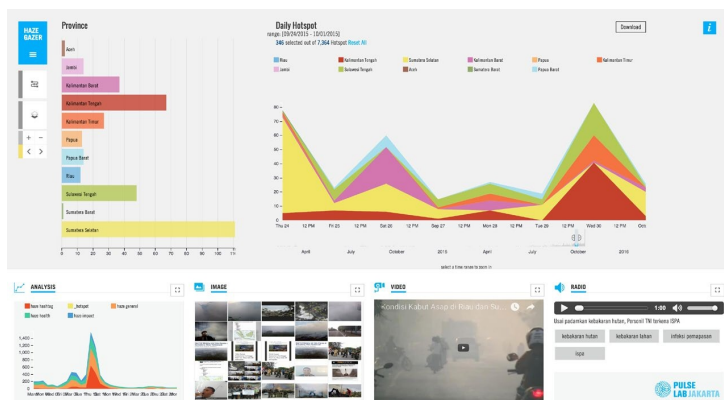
HAZE GAZER

Province

Aceh
Jambi
Kalimantan Barat
Kalimantan Tengah
Kalimantan Timur
Papua
Papua Barat
Riau
Sulawesi Tengah
Sumatera Barat
Sumatera Selatan

0 1 2 3 4 5 6 7 8 9 10 11

Daily Hotspot
range: [09/24/2015 - 10/01/2015]
346 selected out of 7,364 Hotspot Reset All

Download

Riau
Jambi
Sumatera Selatan
Sulawesi Tengah
Kalimantan Barat
Kalimantan Tengah
Papua
Sumatera Barat
Kalimantan Timur
Papua Barat

80
70
60
50
40
30
20
10
0

Thu 24
12 PM
Fri 25
12 PM
Sat 26
12 PM
Sep 27
12 PM
Mon 28
12 PM
Tue 29
12 PM
Wed 30
12 PM
Oct

April
July
October
2015
April
July
October
2016

select a time range to zoom in

ANALYSIS

haze hashtag
_hotspot
haze general
haze health
haze impact

1,400
1,200
1,000
800
600
400
200
0

IMAGE

VIDEO

Kondisi Kabut Asap di Riau (dan Su...

RADIO

1:00

Usai padamkan kebakaran hutan, Personil TNI terkena ISPA

kebakaran hutan
kebakaran lahan
infeksi pernapasan
ispa

PULSE LAB JAKARTA